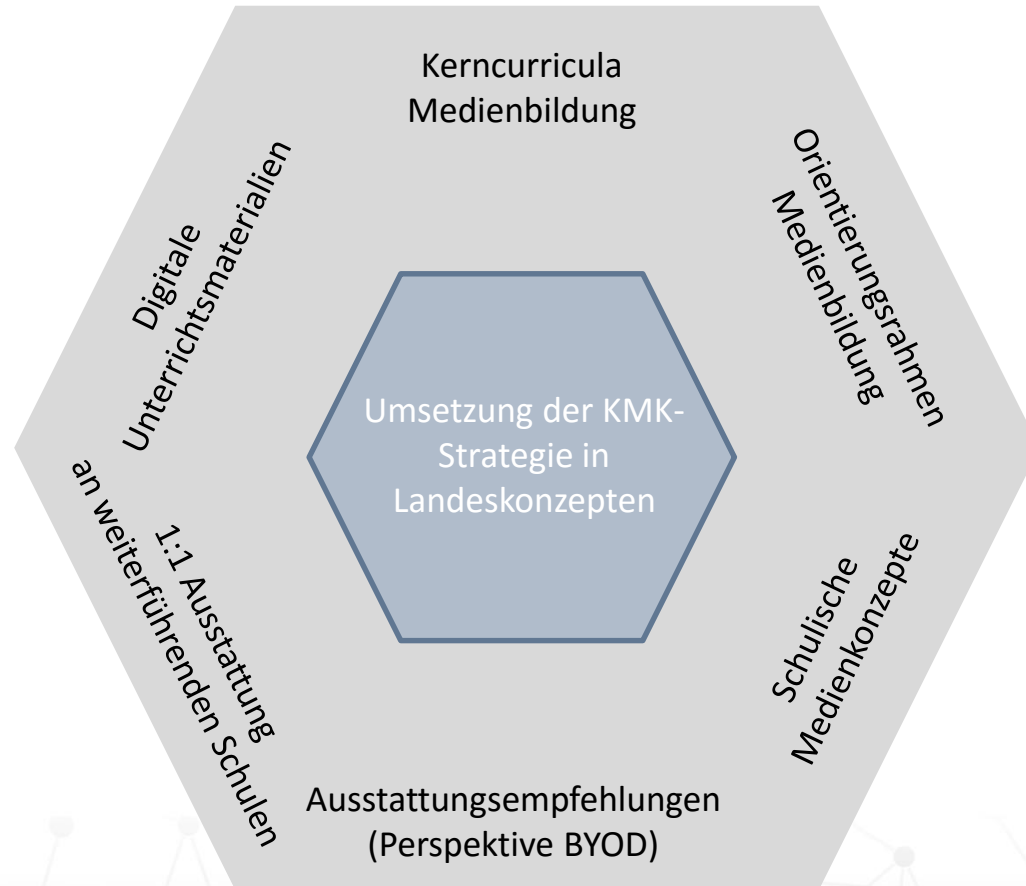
Kerncurricula
Medienbildung

Orientierungsrahmen
Medienbildung

Schulische
Medienkonzepte

Ausstattungsempfehlungen
(Perspektive BYOD)

1:1 Ausstattung
an weiterführenden Schulen

Digitale
Unterrichtsmaterialien

Umsetzung der KMK-Strategie in Landeskonzepten